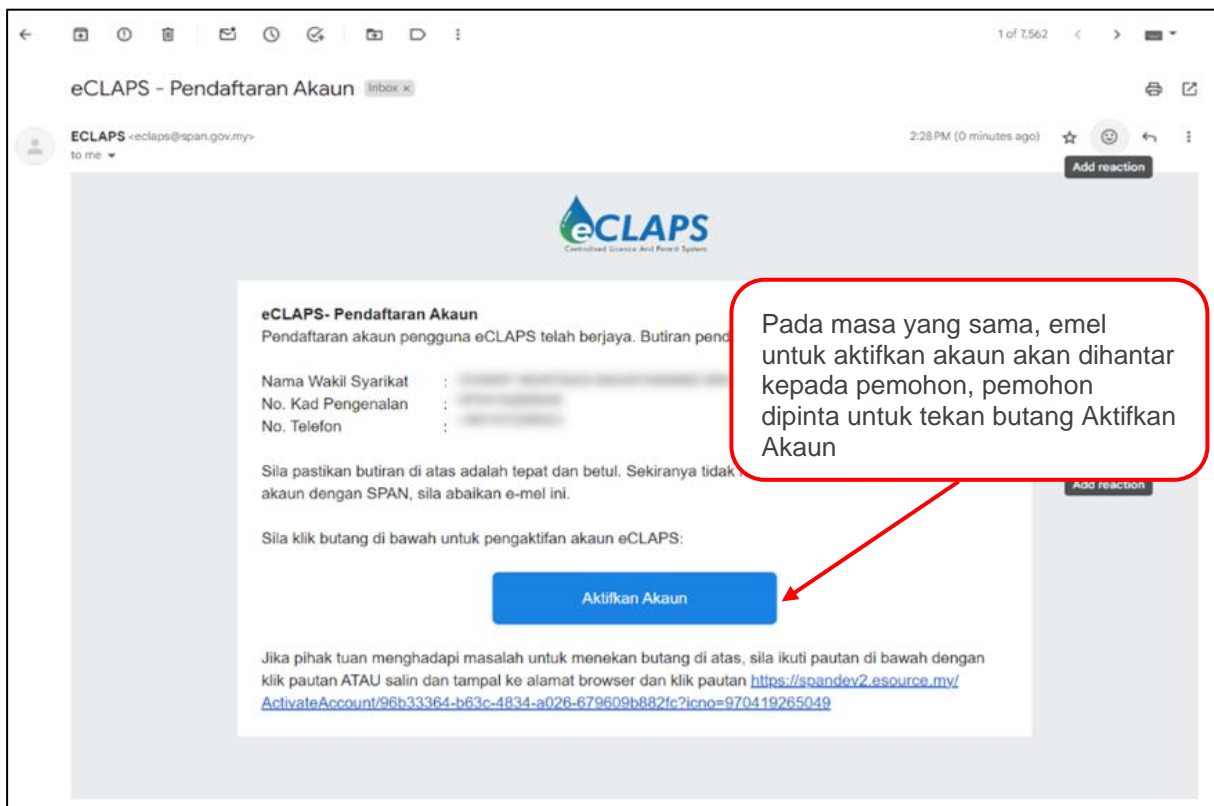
1 of 7,562

eCLAPS - Pendaftaran Akaun Inbox ×

ECLAPS <eclaps@span.gov.my>
to me

2:28 PM (0 minutes ago)

Add reaction

eCLAPS
Centralised Licence And Permit System

eCLAPS- Pendaftaran Akaun
Pendaftaran akaun pengguna eCLAPS telah berjaya. Butiran pend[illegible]

Nama Wakil Syarikat : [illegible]
No. Kad Pengenalan : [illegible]
No. Telefon : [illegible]

Sila pastikan butiran di atas adalah tepat dan betul. Sekiranya tidak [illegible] akaun dengan SPAN, sila abaikan e-mel ini.

Sila klik butang di bawah untuk pengaktifan akaun eCLAPS:

Aktifkan Akaun

Jika pihak tuan menghadapi masalah untuk menekan butang di atas, sila ikuti pautan di bawah dengan klik pautan ATAU salin dan tampal ke alamat browser dan klik pautan https://spandev2.esource.my/ActivateAccount/96b33364-b63c-4834-a026-679609b882fc?icno=970419265049

Pada masa yang sama, emel untuk aktifkan akaun akan dihantar kepada pemohon, pemohon dipinta untuk tekan butang Aktifkan Akaun

Add reaction